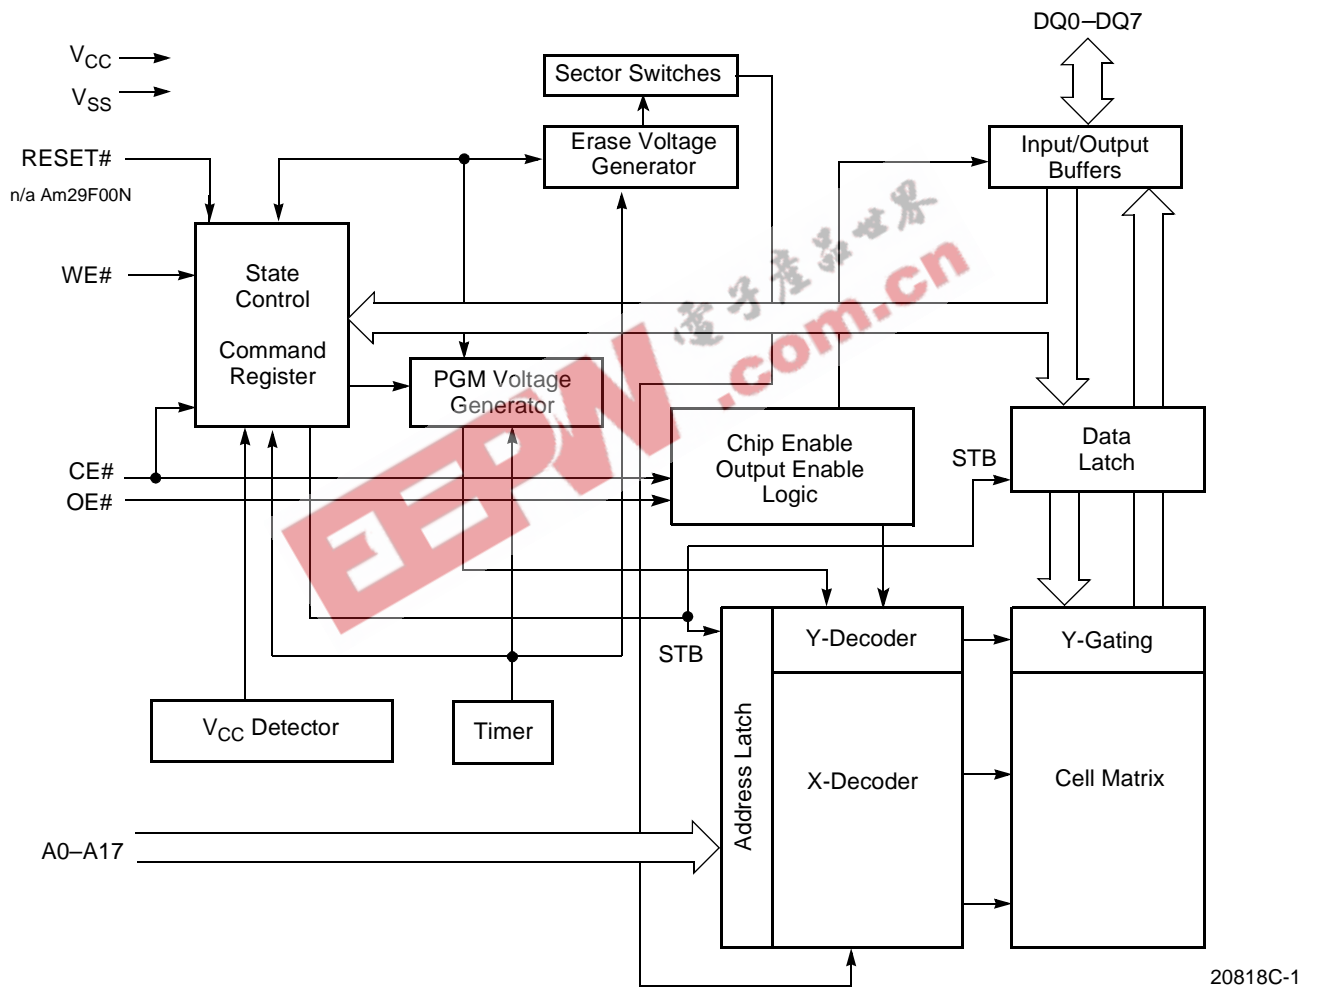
DQ0–DQ7

$V_{CC}$

$V_{SS}$

Sector Switches

RESET#

Erase Voltage Generator

Input/Output Buffers

n/a Am29F00N

WE#

State Control

Command Register

PGM Voltage Generator

Chip Enable Output Enable Logic

Data Latch

STB

CE#

OE#

STB

Y-Decoder

Y-Gating

$V_{CC}$ Detector

Timer

Address Latch

X-Decoder

Cell Matrix

A0–A17

20818C-1

电子产品世界

EEPW .com.cn